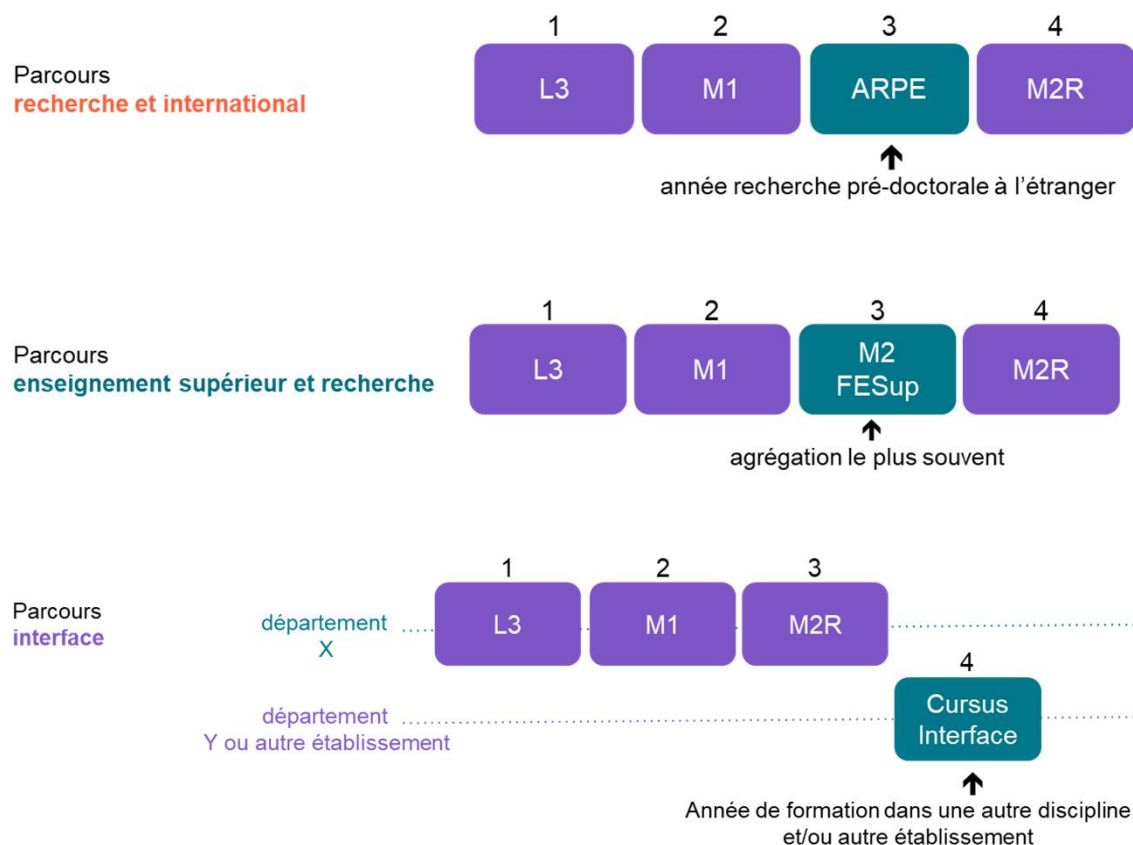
Parcours
recherche et international

1 2 3 4

L3 M1 ARPE M2R

année recherche pré-doctorale à l'étranger

Parcours
enseignement supérieur et recherche

1 2 3 4

L3 M1 M2 FESup M2R

agrégation le plus souvent

Parcours
interface

département X

1 2 3

L3 M1 M2R

4

département Y ou autre établissement

Cursus Interface

Année de formation dans une autre discipline et/ou autre établissement